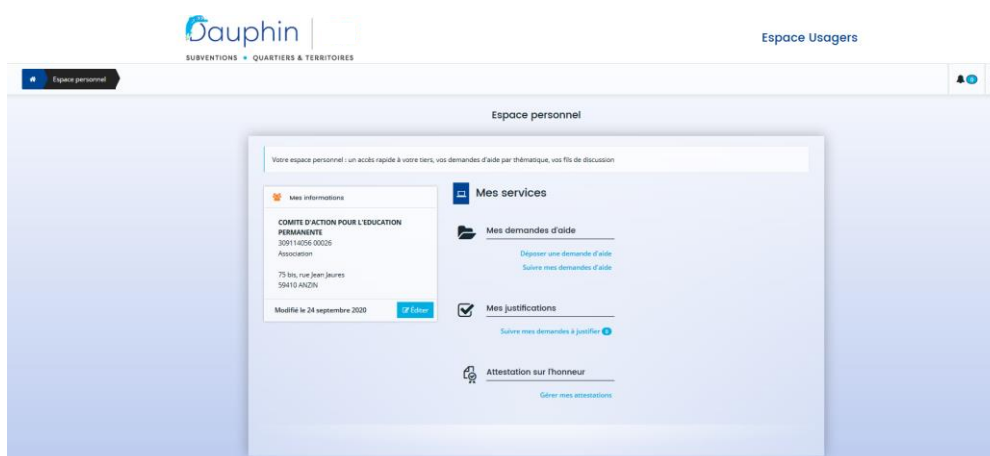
Dauphin
SUBVENTIONS • QUARTIERS & TERRITOIRES

Espace Usagers

Espace personnel

0

Espace personnel

Votre espace personnel : un accès rapide à votre tiers, vos demandes d'aide par thématique, vos fils de discussion

Mes informations

COMITE D'ACTION POUR L'EDUCATION PERMANENTE
309114056 00026
Association

75 bis, rue Jean Jaures
59410 ANZIN

Modifié le 24 septembre 2020

Éditer

Mes services

Mes demandes d'aide

Déposer une demande d'aide
Suivre mes demandes d'aide

Mes justifications

Suivre mes demandes à justifier 0

Attestation sur l'honneur

Gérer mes attestations